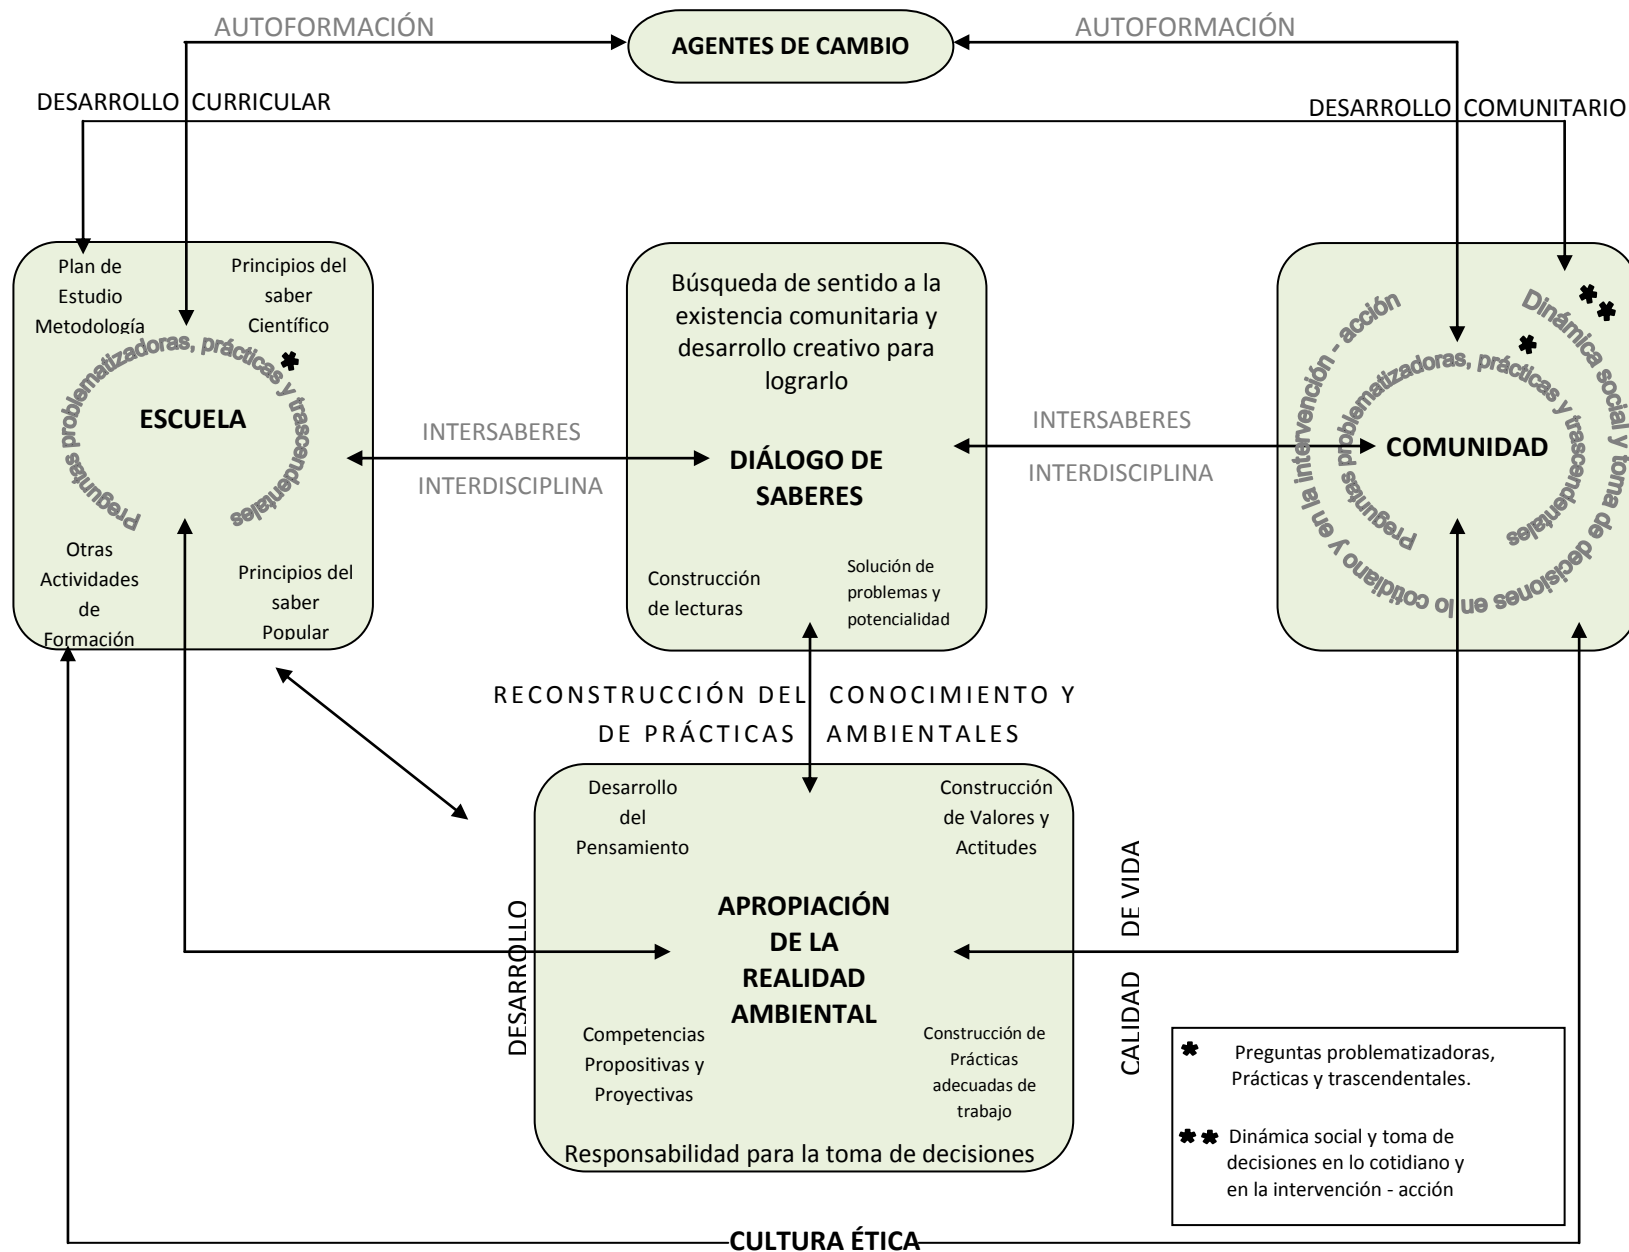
AUTOFORMACIÓN

AGENTES DE CAMBIO

AUTOFORMACIÓN

DESARROLLO CURRICULAR

DESARROLLO COMUNITARIO

Plan de Estudio Metodología

Principios del saber Científico

Preguntas problematizadoras, prácticas y trascendentales ✱

ESCUELA

Otras Actividades de Formación

Principios del saber Popular

Búsqueda de sentido a la existencia comunitaria y desarrollo creativo para lograrlo

INTERSABERES

INTERDISCIPLINA

DIÁLOGO DE SABERES

Construcción de lecturas

Solución de problemas y potencialidad

INTERSABERES

INTERDISCIPLINA

✱✱ Dinámica social y toma de decisiones en lo cotidiano y en la intervención - acción

✱ Preguntas problematizadoras, prácticas y trascendentales

COMUNIDAD

RECONSTRUCCIÓN DEL CONOCIMIENTO Y DE PRÁCTICAS AMBIENTALES

Desarrollo del Pensamiento

Construcción de Valores y Actitudes

DESARROLLO

APROPIACIÓN DE LA REALIDAD AMBIENTAL

CALIDAD DE VIDA

Competencias Propositivas y Proyectivas

Construcción de Prácticas adecuadas de trabajo

Responsabilidad para la toma de decisiones

✱ Preguntas problematizadoras, Prácticas y trascendentales.

✱✱ Dinámica social y toma de decisiones en lo cotidiano y en la intervención - acción

CULTURA ÉTICA